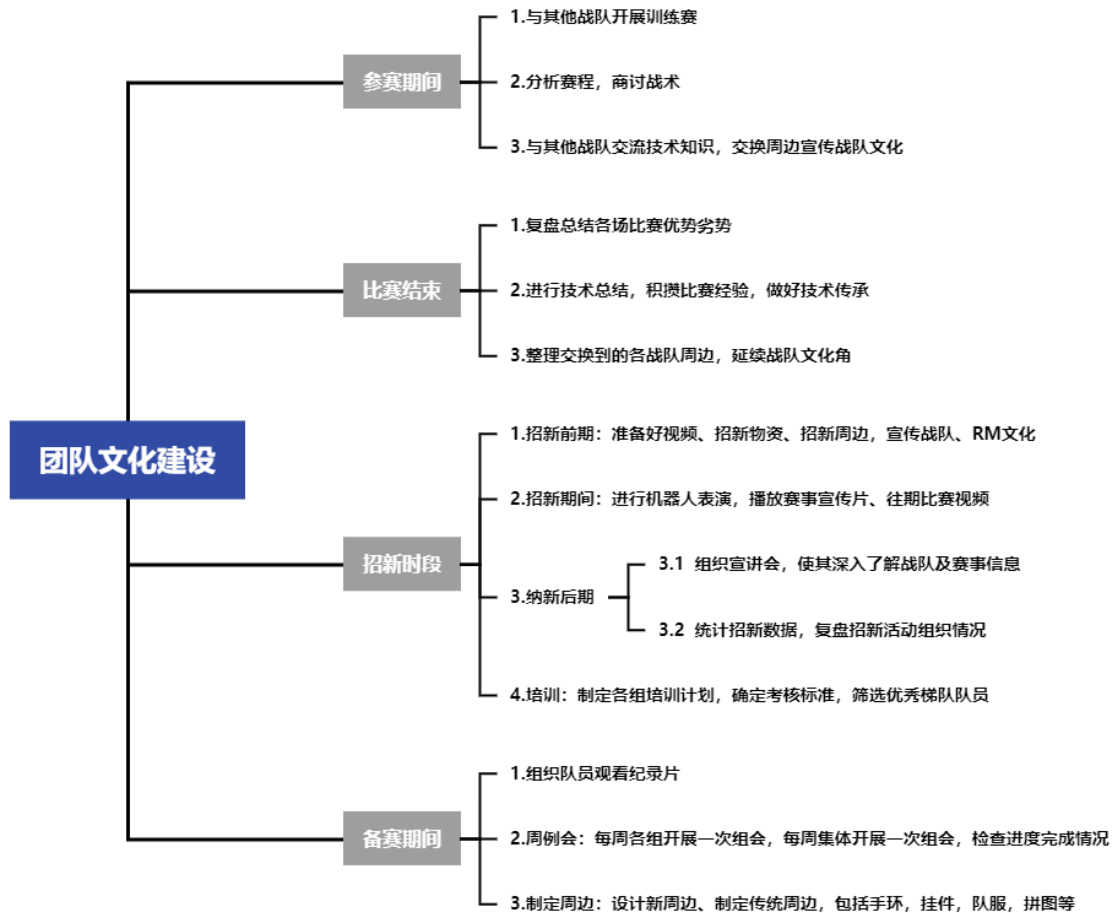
团队文化建设

参赛期间
1.与其他战队开展训练赛
2.分析赛程，商讨战术
3.与其他战队交流技术知识，交换周边宣传战队文化

比赛结束
1.复盘总结各场比赛优势劣势
2.进行技术总结，积攒比赛经验，做好技术传承
3.整理交换到的各战队周边，延续战队文化角

招新时段
1.招新前期：准备好视频、招新物资、招新周边，宣传战队、RM文化
2.招新期间：进行机器人表演，播放赛事宣传片、往期比赛视频
3.纳新后期
3.1 组织宣讲会，使其深入了解战队及赛事信息
3.2 统计招新数据，复盘招新活动组织情况
4.培训：制定各组培训计划，确定考核标准，筛选优秀梯队队员

备赛期间
1.组织队员观看纪录片
2.周例会：每周各组开展一次组会，每周集体开展一次组会，检查进度完成情况
3.制定周边：设计新周边、制定传统周边，包括手环，挂件，队服，拼图等